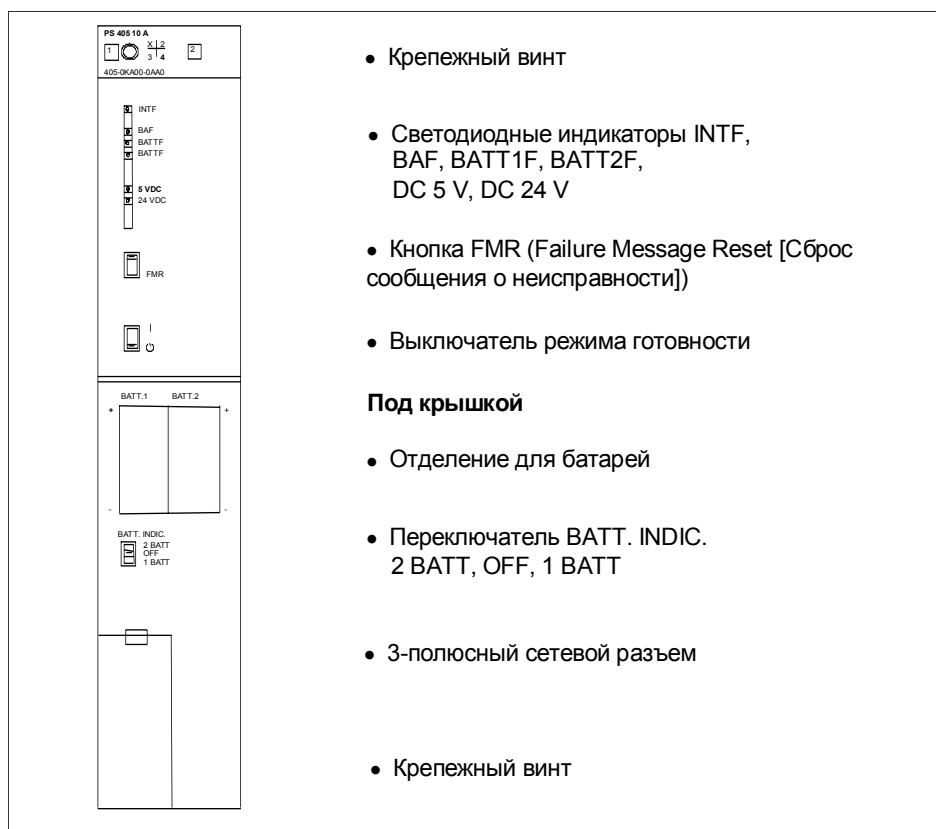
PS 405 10 A
1 X 2
3 4
2
405-0KA00-0AA0

INTF
BAF
BATTF
BATTF
5 VDC
24 VDC

FMR

I
Ⴆ

BATT.1 BATT.2
+ +
- -

BATT. INDIC.
2 BATT
OFF
1 BATT

• Крепежный винт

• Светодиодные индикаторы INTF, BAF, BATT1F, BATT2F, DC 5 V, DC 24 V

• Кнопка FMR (Failure Message Reset [Сброс сообщения о неисправности])

• Выключатель режима готовности

**Под крышкой**

• Отделение для батарей

• Переключатель BATT. INDIC. 2 BATT, OFF, 1 BATT

• 3-полюсный сетевой разъем

• Крепежный винт